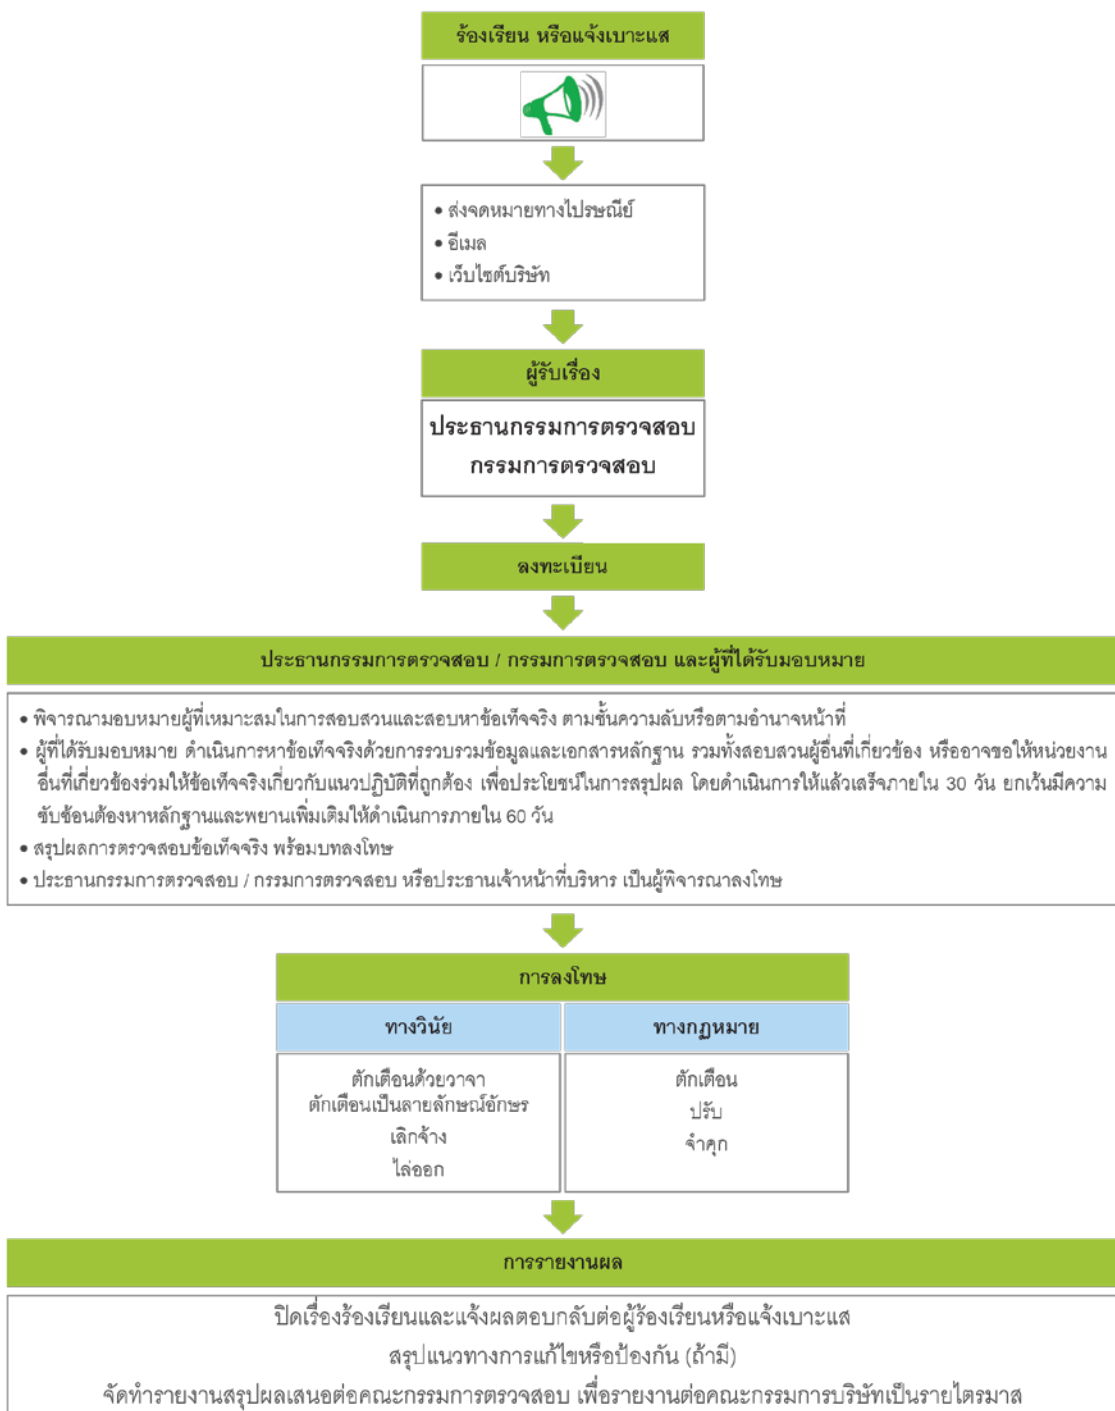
ร้องเรียน หรือแจ้งเบาะแส

• ส่งจดหมายทางไปรษณีย์
• อีเมล
• เว็บไซต์บริษัท

ผู้รับเรื่อง

ประธานกรรมการตรวจสอบ
กรรมการตรวจสอบ

ลงทะเบียน

ประธานกรรมการตรวจสอบ / กรรมการตรวจสอบ และผู้ที่ได้รับมอบหมาย

• พิจารณามอบหมายผู้ที่เหมาะสมในการสอบสวนและสอบหาข้อเท็จจริง ตามชั้นความลับหรือตามอำนาจหน้าที่
• ผู้ที่ได้รับมอบหมาย ดำเนินการหาข้อเท็จจริงด้วยการรวบรวมข้อมูลและเอกสารหลักฐาน รวมทั้งสอบสวนผู้อื่นที่เกี่ยวข้อง หรืออาจขอให้หน่วยงานอื่นที่เกี่ยวข้องร่วมให้ข้อเท็จจริงเกี่ยวกับแนวปฏิบัติที่ถูกต้อง เพื่อประโยชน์ในการสรุปผล โดยดำเนินการให้แล้วเสร็จภายใน 30 วัน ยกเว้นมีความซับซ้อนต้องหาหลักฐานและพยานเพิ่มเติมให้ดำเนินการภายใน 60 วัน
• สรุปผลการตรวจสอบข้อเท็จจริง พร้อมบทลงโทษ
• ประธานกรรมการตรวจสอบ / กรรมการตรวจสอบ หรือประธานเจ้าหน้าที่บริหาร เป็นผู้พิจารณาลงโทษ

การลงโทษ

| ทางวินัย | ทางกฎหมาย |
|---|---|
| ตักเตือนด้วยวาจา<br>ตักเตือนเป็นลายลักษณ์อักษร<br>เลิกจ้าง<br>ไล่ออก | ตักเตือน<br>ปรับ<br>จำคุก |

การรายงานผล

ปิดเรื่องร้องเรียนและแจ้งผลตอบกลับต่อผู้ร้องเรียนหรือแจ้งเบาะแส
สรุปแนวทางการแก้ไขหรือป้องกัน (ถ้ามี)
จัดทำรายงานสรุปผลเสนอต่อคณะกรรมการตรวจสอบ เพื่อรายงานต่อคณะกรรมการบริษัทเป็นรายไตรมาส